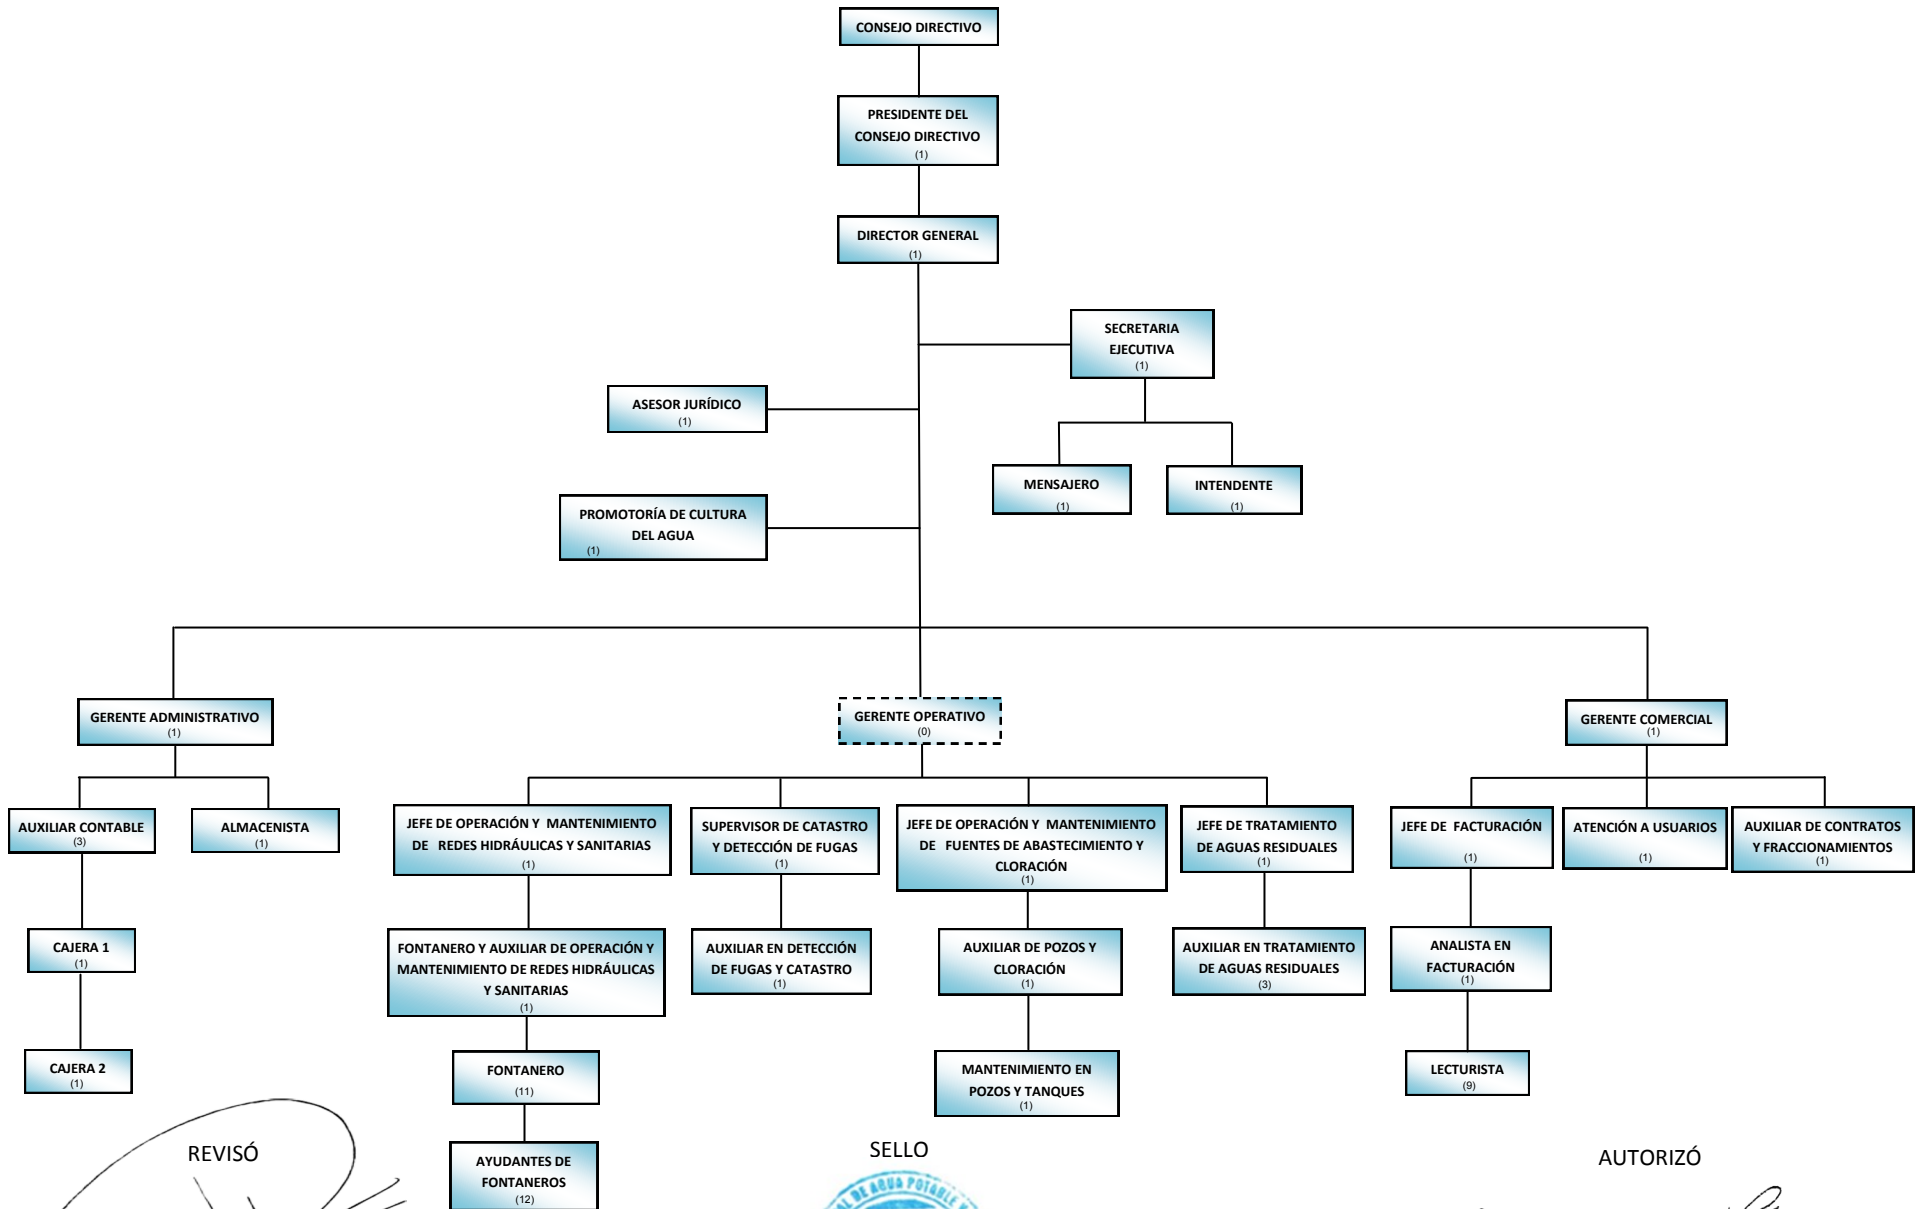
CONSEJO DIRECTIVO

PRESIDENTE DEL CONSEJO DIRECTIVO
(1)

DIRECTOR GENERAL
(1)

SECRETARIA EJECUTIVA
(1)

ASESOR JURÍDICO
(1)

MENSAJERO
(1)

INTENDENTE
(1)

PROMOTORÍA DE CULTURA DEL AGUA
(1)

GERENTE ADMINISTRATIVO
(1)

GERENTE OPERATIVO
(0)

GERENTE COMERCIAL
(1)

AUXILIAR CONTABLE
(3)

ALMACENISTA
(1)

JEFE DE OPERACIÓN Y MANTENIMIENTO DE REDES HIDRÁULICAS Y SANITARIAS
(1)

SUPERVISOR DE CATASTRO Y DETECCIÓN DE FUGAS
(1)

JEFE DE OPERACIÓN Y MANTENIMIENTO DE FUENTES DE ABASTECIMIENTO Y CLORACIÓN
(1)

JEFE DE TRATAMIENTO DE AGUAS RESIDUALES
(1)

JEFE DE FACTURACIÓN
(1)

ATENCIÓN A USUARIOS
(1)

AUXILIAR DE CONTRATOS Y FRACCIONAMIENTOS
(1)

CAJERA 1
(1)

FONTANERO Y AUXILIAR DE OPERACIÓN Y MANTENIMIENTO DE REDES HIDRÁULICAS Y SANITARIAS
(1)

AUXILIAR EN DETECCIÓN DE FUGAS Y CATASTRO
(1)

AUXILIAR DE POZOS Y CLORACIÓN
(1)

AUXILIAR EN TRATAMIENTO DE AGUAS RESIDUALES
(3)

ANALISTA EN FACTURACIÓN
(1)

CAJERA 2
(1)

FONTANERO
(11)

MANTENIMIENTO EN POZOS Y TANQUES
(1)

LECTURISTA
(9)

REVISÓ

AYUDANTES DE FONTANEROS
(12)

SELLO

AUTORIZÓ